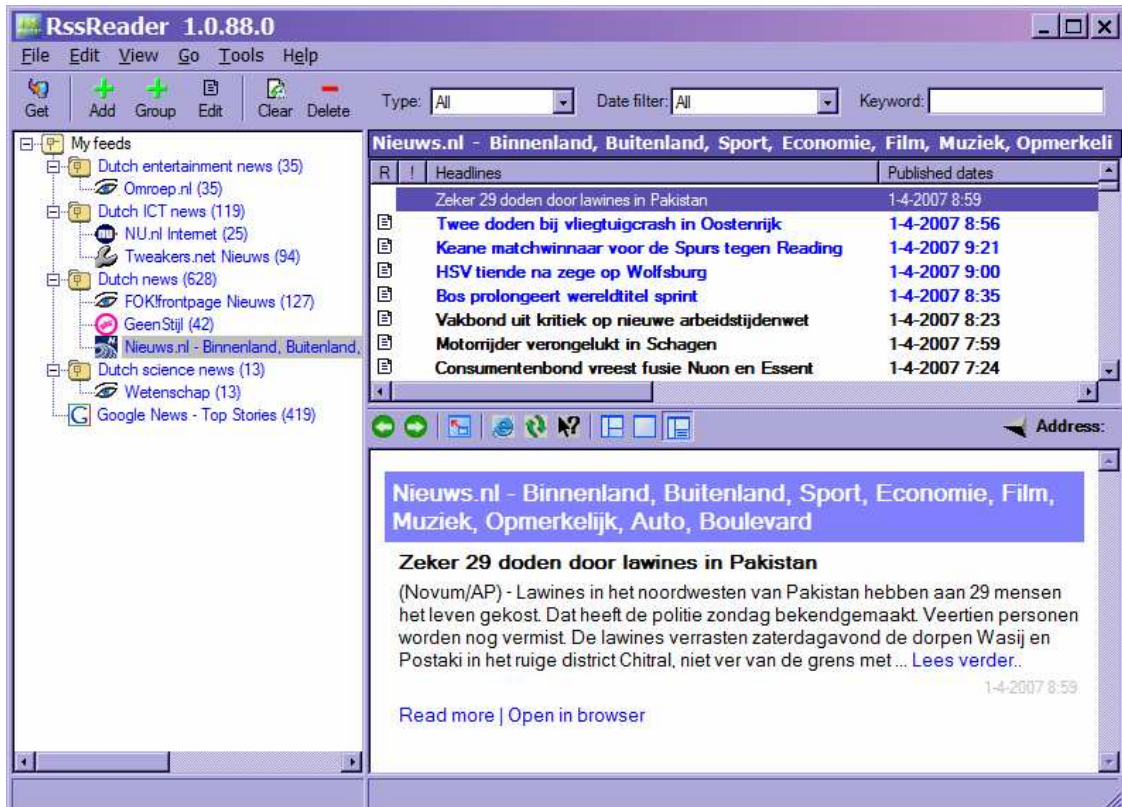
RssReader 1.0.88.0

File Edit View Go Tools Help

Get Add Group Edit Clear Delete

Type: All Date filter: All Keyword:

My feeds
Dutch entertainment news (35)
Omroep.nl (35)
Dutch ICT news (119)
NU.nl Internet (25)
Tweakers.net Nieuws (94)
Dutch news (628)
FOK!frontpage Nieuws (127)
GeenStijl (42)
Nieuws.nl - Binnenland, Buitenland,
Dutch science news (13)
Wetenschap (13)
Google News - Top Stories (419)

Nieuws.nl - Binnenland, Buitenland, Sport, Economie, Film, Muziek, Opmerkeli

| R | ! | Headlines | Published dates |
|---|---|---|---|
| | | Zeker 29 doden door lawines in Pakistan | 1-4-2007 8:59 |
| | | Twee doden bij vliegtuigcrash in Oostenrijk | 1-4-2007 8:56 |
| | | Keane matchwinnaar voor de Spurs tegen Reading | 1-4-2007 9:21 |
| | | HSV tiende na zege op Wolfsburg | 1-4-2007 9:00 |
| | | Bos prolongeert wereldtitel sprint | 1-4-2007 8:35 |
| | | Vakbond uit kritiek op nieuwe arbeidstijdenwet | 1-4-2007 8:23 |
| | | Motorrijder verongelukt in Schagen | 1-4-2007 7:59 |
| | | Consumentenbond vreest fusie Nuon en Essent | 1-4-2007 7:24 |

Address:

Nieuws.nl - Binnenland, Buitenland, Sport, Economie, Film, Muziek, Opmerkelijk, Auto, Boulevard

Zeker 29 doden door lawines in Pakistan

(Novum/AP) - Lawines in het noordwesten van Pakistan hebben aan 29 mensen het leven gekost. Dat heeft de politie zondag bekendgemaakt. Veertien personen worden nog vermist. De lawines verrasten zaterdagavond de dorpen Wasij en Postaki in het ruige district Chitral, niet ver van de grens met ... Lees verder..

1-4-2007 8:59

Read more | Open in browser